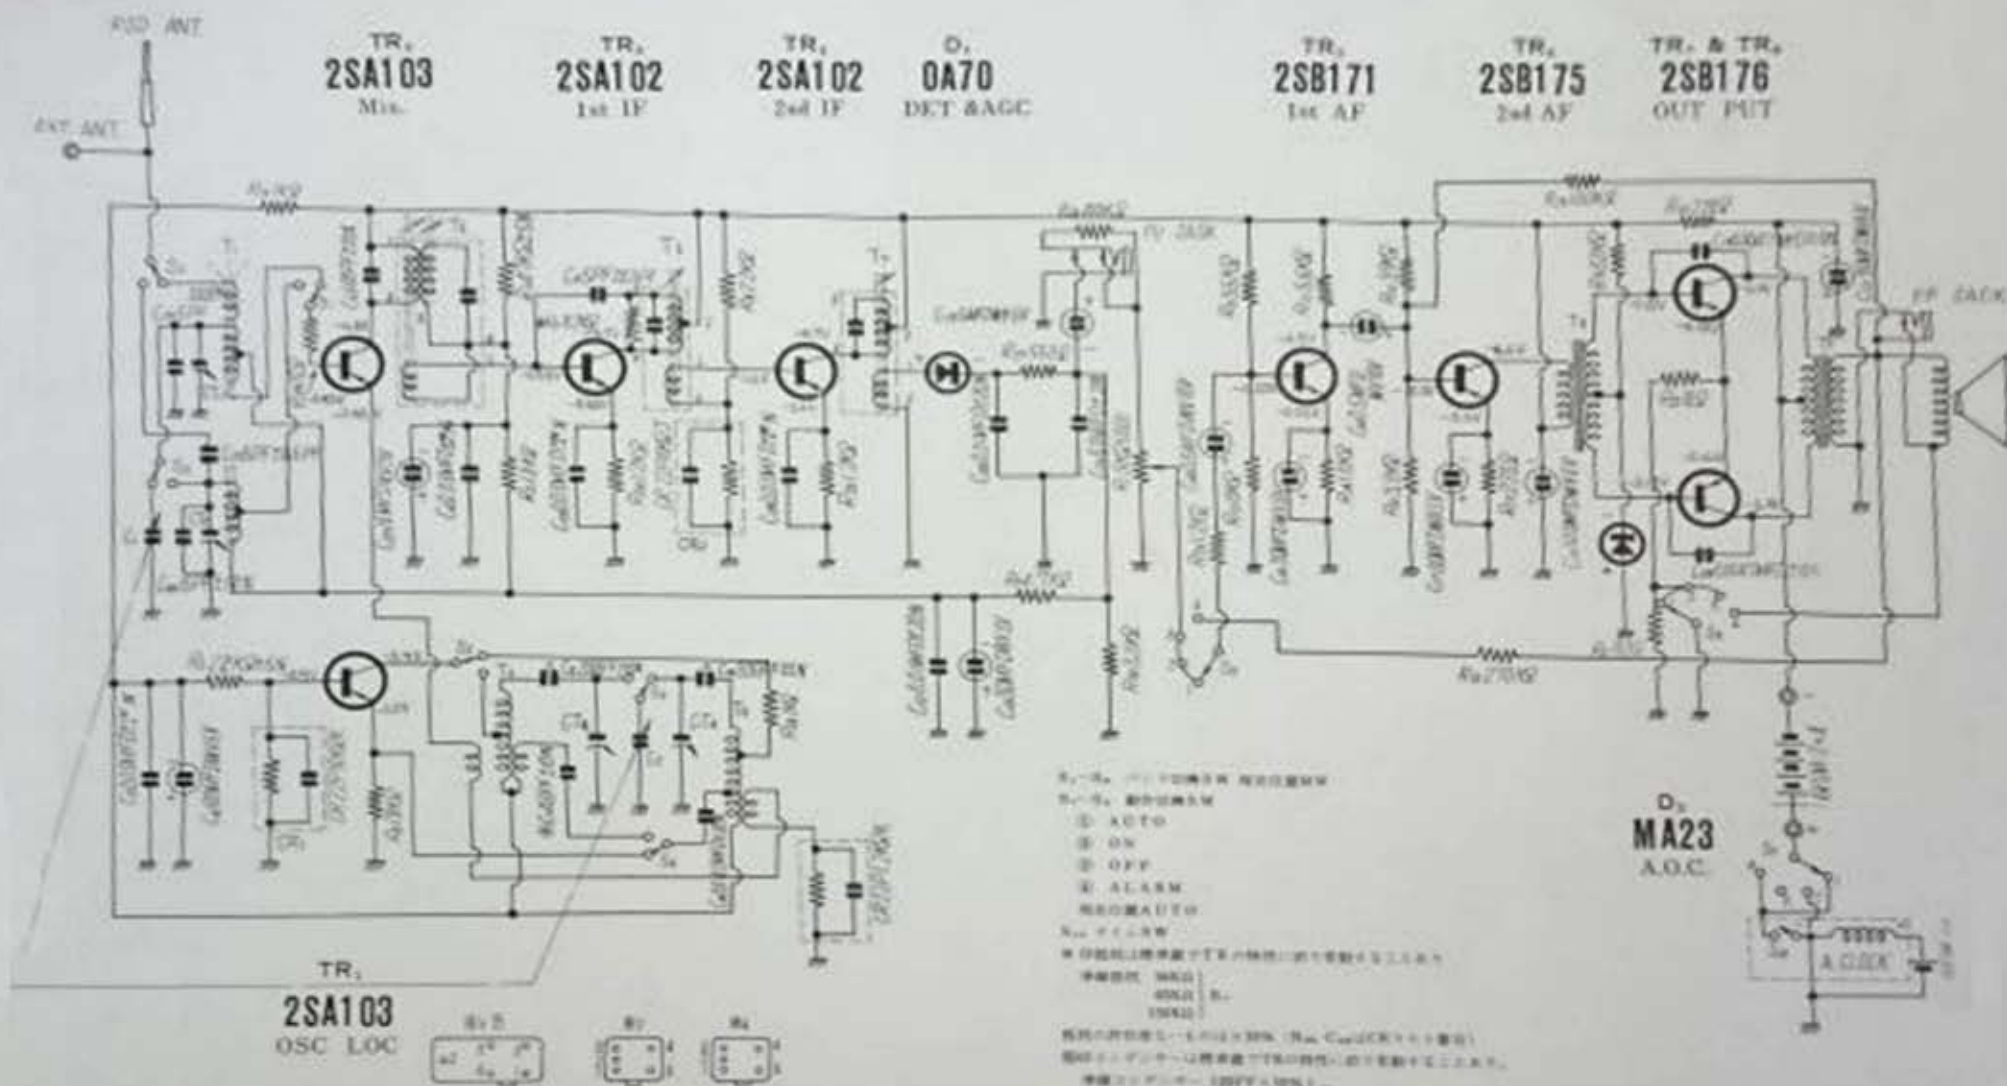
ROD ANT

EXT ANT

TR₁
2SA103
Mix.

TR₂
2SA102
1st IF

TR₃
2SA102
2nd IF

D₁
0A70
DET &AGC

TR₄
2SB171
1st AF

TR₅
2SB175
2nd AF

TR₆ & TR₇
2SB176
OUT PUT

TV JACK

PP JACK

TR₁
2SA103
OSC LOC

D₂
MA23
A.O.C.

① AUTO
② ON
③ OFF
④ ALARM

A.CLOCK

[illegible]